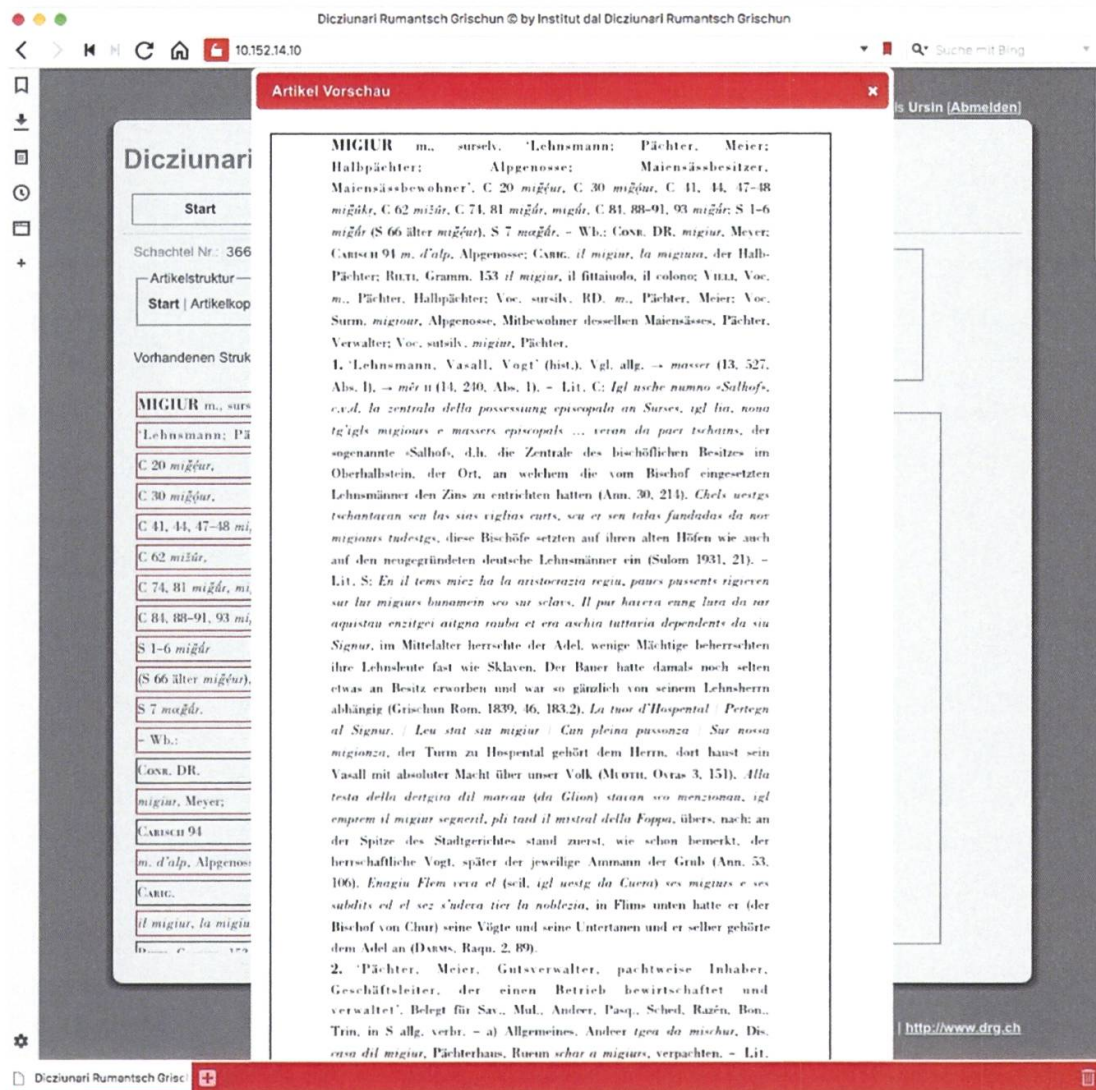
Dicziunari Rumantsch Grischun © by Institut dal Dicziunari Rumantsch Grischun

10.152.14.10

Suche mit Bing

Artikel Vorschau

is Ursin [Abmelden]

Dicziunari

Start

Schachtel Nr.: 366

Artikelstruktur

Start | Artikelkop

Vorhandenen Struk

MIGIUR m., surs

'Lehnsmann; Pä

C 20 migéur,

C 30 migóur,

C 41, 44, 47–48 mi

C 62 mižúr,

C 74, 81 migắr, mi

C 84, 88–91, 93 mi

S 1–6 migắr

(S 66 älter migéur),

S 7 maǧắr.

– Wb.:

CONR. DR.

migiur, Meyer;

CARISCH 94

m. d'alp, Alpgenoss

CARIG.

il migiur, la migiu

MIGIUR m., surselv. 'Lehnsmann; Pächter, Meier; Halbpächter; Alpgenosse; Maiensässbesitzer, Maiensässbewohner'. C 20 migéur, C 30 migóur, C 41, 44, 47–48 migúkr, C 62 mižúr, C 74, 81 migắr, migúr, C 84, 88–91, 93 migắr; S 1–6 migắr (S 66 älter migéur), S 7 maǧắr. – Wb.: CONR. DR. migiur, Meyer; CARISCH 94 m. d'alp, Alpgenosse; CARIG. il migiur, la migiura, der Halb-Pächter; RUTI, Gramm. 153 il migiur, il fittaiuolo, il colono; VIELI, Voc. m., Pächter, Halbpächter; Voc. sursilv. RD. m., Pächter, Meier; Voc. Surm. migiour, Alpgenosse, Mitbewohner desselben Maiensässes, Pächter, Verwalter; Voc. sutsilv. migiur, Pächter.

1. 'Lehnsmann, Vasall, Vogt' (hist.). Vgl. allg. → masser (13, 527, Abs. 1), → mèr II (14, 240, Abs. 1). – Lit. C: Igl usche numno «Salhofs», c.v.d. la zentrala della possessiung episcopala an Surses, igl lia, nova tg'igls migiours e massers episcopals ... veran da pact tschains, der sogenannte «Salhof», d.h. die Zentrale des bischöflichen Besitzes im Oberhalbstein, der Ort, an welchem die vom Bischof eingesetzten Lehnsmänner den Zins zu entrichten hatten (Ann. 30, 214). Chels uestgs tschantavan sen las sias viglias curts, seu et sen talas fundadas da nov migiours tudestgs, diese Bischöfe setzten auf ihren alten Höfen wie auch auf den neugegründeten deutsche Lehnsmänner ein (Sulom 1931, 21). – Lit. S: En il tems miez ha la aristocrazia regiu, paucs pussents rigevan sur lur migiurs bunamein sco sur sclavs. Il pur haveva aung lura da rar aquistau enzitgei aitgna rauba et era aschia tuttavia dependents da siu Signur, im Mittelalter herrschte der Adel, wenige Mächtige beherrschten ihre Lehnsleute fast wie Sklaven. Der Bauer hatte damals noch selten etwas an Besitz erworben und war so gänzlich von seinem Lehnsherrn abhängig (Grischun Rom. 1839, 46, 183.2). La tuor d'Hospental / Pertegn al Signur, / Leu stat siu migiur / Cun pleina pussonza / Sur nossa migionza, der Turm zu Hospental gehört dem Herrn, dort haust sein Vasall mit absoluter Macht über unser Volk (MUOTH, Ovras 3, 151). Alla testa della dertgira dil marcau (da Glion) stavan sco menzionau, igl emprem il migiur segneril, pli tard il mistral della Foppa, übers. nach: an der Spitze des Stadtgerichtes stand zuerst, wie schon bemerkt, der herrschaftliche Vogt, später der jeweilige Ammann der Grub (Ann. 53, 106). Enagiu Flem veva el (scil. igl uestg da Cuera) ses migiurs e ses subdits ed el sez s'udeva tier la noblezia, in Flims unten hatte er (der Bischof von Chur) seine Vögte und seine Untertanen und er selber gehörte dem Adel an (DARMS, Raqu. 2, 89).

2. 'Pächter, Meier, Gutsverwalter, pachtweise Inhaber, Geschäftsleiter, der einen Betrieb bewirtschaftet und verwaltet'. Belegt für Sav., Mul., Andeer, Pasq., Sched, Razén, Bon., Trin, in S allg. verbr. – a) Allgemeines. Andeer tgea da mischur, Dis. casa dil migiur, Pächterhaus, Rueun schar a migiurs, verpachten. – Lit.

| http://www.drg.ch

Dicziunari Rumantsch Grisc